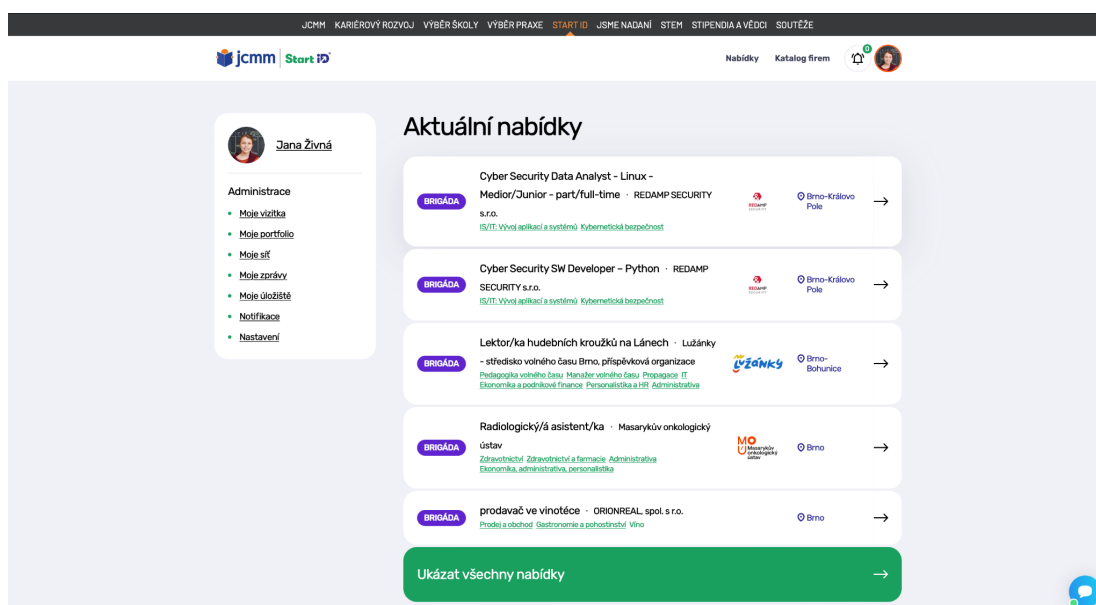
JCMM KARIÉROVÝ ROZVOJ VÝBĚR ŠKOLY VÝBĚR PRAXE START ID JSME NADANÍ STEM STIPENDIA A VĚDCI SOUTĚŽE

jcmm Start ID

Nabídky Katalog firem 0

Jana Živná

Administrace
- Moje vizitka
- Moje portfolio
- Moje síť
- Moje zprávy
- Moje úložiště
- Notifikace
- Nastavení

Aktuální nabídky

BRIGÁDA Cyber Security Data Analyst - Linux - Medior/Junior - part/full-time · REDAMP SECURITY s.r.o. IS/IT: Vývoj aplikací a systémů Kybernetická bezpečnost REDAMP SECURITY Brno-Královo Pole →

BRIGÁDA Cyber Security SW Developer – Python · REDAMP SECURITY s.r.o. IS/IT: Vývoj aplikací a systémů Kybernetická bezpečnost REDAMP SECURITY Brno-Královo Pole →

BRIGÁDA Lektor/ka hudebních kroužků na Lánech · Lužánky - středisko volného času Brno, příspěvková organizace Pedagogika volného času Manažer volného času Propagace IT Ekonomika a podnikové finance Personalistika a HR Administrativa Lužánky Brno-Bohunice →

BRIGÁDA Radiologický/á asistent/ka · Masarykův onkologický ústav Zdravotnictví Zdravotnictví a farmacie Administrativa Ekonomika, administrativa, personalistika MOU Masarykův onkologický ústav Brno →

BRIGÁDA prodavač ve vinotéce · ORIONREAL, spol. s r.o. Prodej a obchod Gastronomie a pohostinství Víno Brno →

Ukázat všechny nabídky →